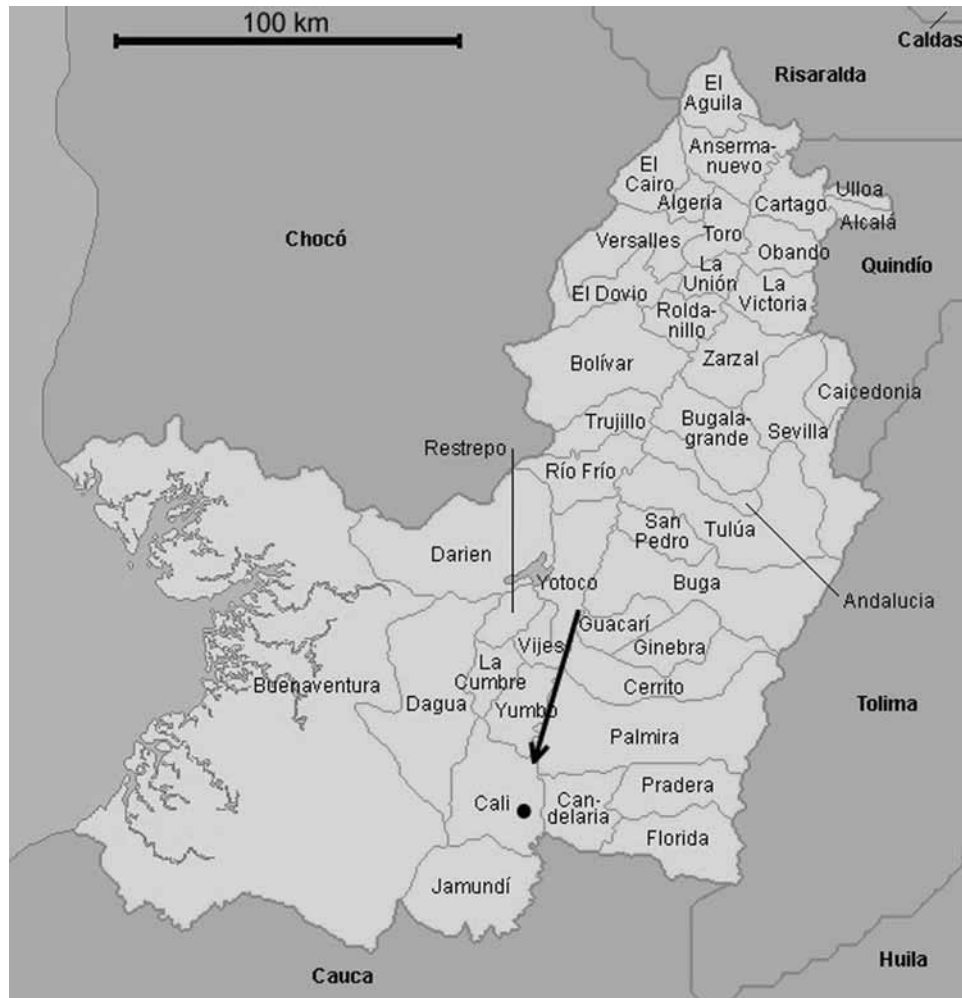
100 km

Caldas

Risaralda

El Aguila

Anserma-nuevo

El Cairo

Algeria

Cartago

Ulloa

Alcalá

Chocó

Versalles

Toro

Obando

Quindío

La Unión

La Victoria

El Dovio

Rolda-nillo

Bolívar

Zarzal

Caicedonia

Trujillo

Bugala-grande

Sevilla

Restrepo

Río Frío

San Pedro

Tulúa

Darien

Yotoco

Buga

Andalucia

Guacarí

Vijes

Ginebra

La Cumbre

Buenaventura

Cerrito

Dagua

Yumbo

Tolima

Palmira

Pradera

Cali

Can-delaria

Florida

Jamundí

Cauca

Huila